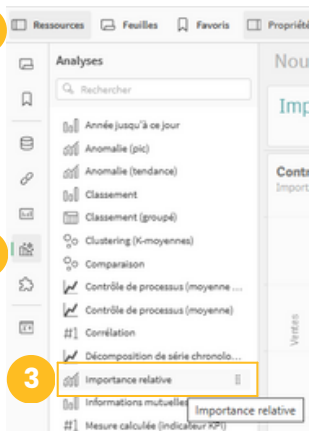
Ressources
Feuilles
Favoris
Propriét

Analyses
Rechercher
Année jusqu'à ce jour
Anomalie (pic)
Anomalie (tendance)
Classement
Classement (groupé)
Clustering (K-moyennes)
Comparaison
Contrôle de processus (moyenne ...
Contrôle de processus (moyenne)
Corrélation
Décomposition de série chronolo...
3
Importance relative
Informations mutuelles
Mesure calculée (indicateur KPI)
Importance relative

Nou
Imp
Contr
Import
Ventes